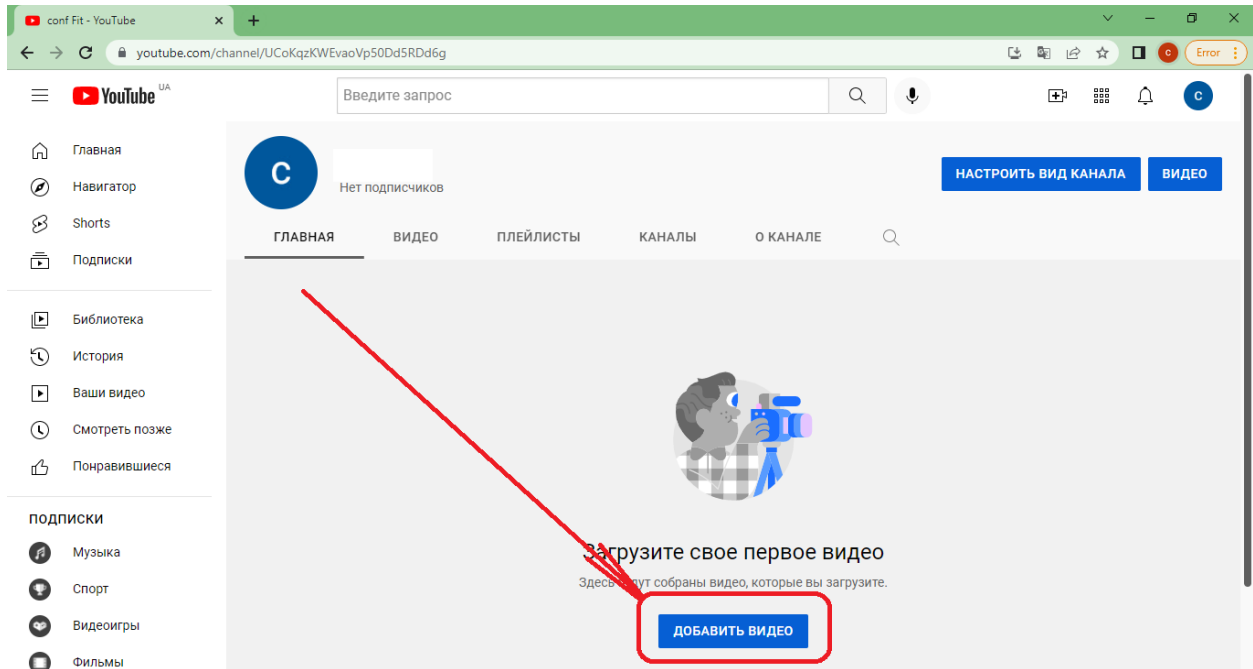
conf Fit - YouTube

youtube.com/channel/UCoKqzKWEvaoVp50Dd5RDd6g

Error

YouTube UA

Введите запрос

C

Главная
Навигатор
Shorts
Подписки

Библиотека
История
Ваши видео
Смотреть позже
Понравившиеся

ПОДПИСКИ
Музыка
Спорт
Видеоигры
Фильмы

C

Нет подписчиков

НАСТРОИТЬ ВИД КАНАЛА
ВИДЕО

ГЛАВНАЯ
ВИДЕО
ПЛЕЙЛИСТЫ
КАНАЛЫ
О КАНАЛЕ

Загрузите свое первое видео

Здесь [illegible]ут собраны видео, которые вы загрузите.

ДОБАВИТЬ ВИДЕО